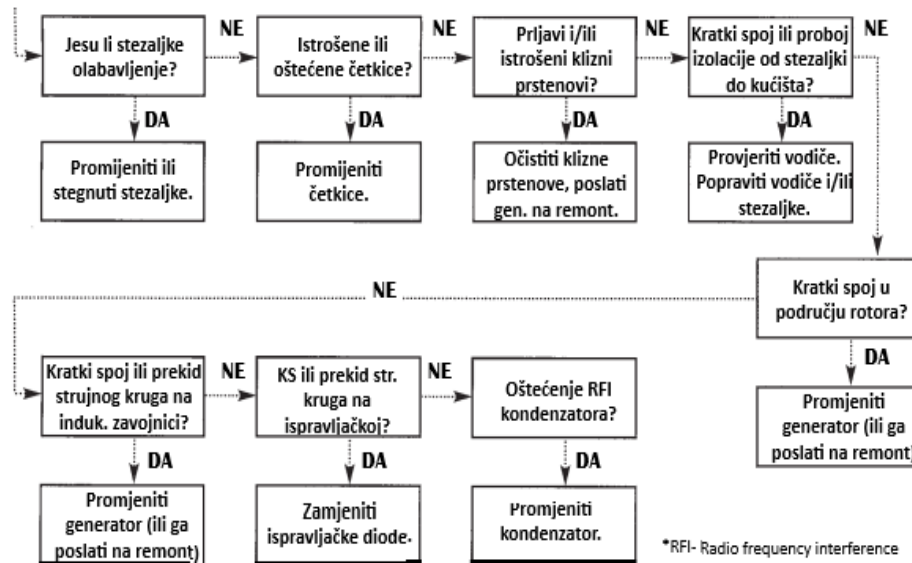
Jesu li stezaljke olabavljenje?

NE

Istrošene ili oštećene četkice?

NE

Prljavi i/ili istrošeni klizni prstenovi?

NE

Kratki spoj ili proboj izolacije od stezaljki do kućišta?

NE

DA

Promijeniti ili stegnuti stezaljke.

DA

Promijeniti četkice.

DA

Očistiti klizne prstenove, poslati gen. na remont.

DA

Provjeriti vodiče. Popraviti vodiče i/ili stezaljke.

Kratki spoj u području rotora?

NE

DA

Promjeniti generator (ili ga poslati na remont)

Kratki spoj ili prekid strujnog kruga na induk. zavojnici?

NE

KS ili prekid str. kruga na ispravljačkoj?

NE

Oštećenje RFI kondenzatora?

DA

Promjeniti generator (ili ga poslati na remont)

DA

Zamjeniti ispravljačke diode.

DA

Promjeniti kondenzator.

*RFI- Radio frequency interference